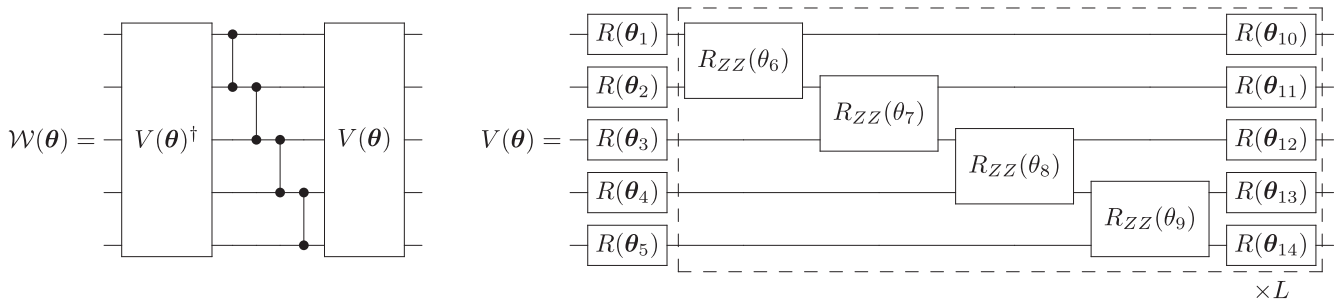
$\mathcal{W}(\boldsymbol{\theta}) =$ $V(\boldsymbol{\theta})^\dagger$ $V(\boldsymbol{\theta})$

$V(\boldsymbol{\theta}) =$ $R(\boldsymbol{\theta}_1)$ $R(\boldsymbol{\theta}_2)$ $R(\boldsymbol{\theta}_3)$ $R(\boldsymbol{\theta}_4)$ $R(\boldsymbol{\theta}_5)$ $R_{ZZ}(\theta_6)$ $R_{ZZ}(\theta_7)$ $R_{ZZ}(\theta_8)$ $R_{ZZ}(\theta_9)$ $R(\boldsymbol{\theta}_{10})$ $R(\boldsymbol{\theta}_{11})$ $R(\boldsymbol{\theta}_{12})$ $R(\boldsymbol{\theta}_{13})$ $R(\boldsymbol{\theta}_{14})$ $\times L$